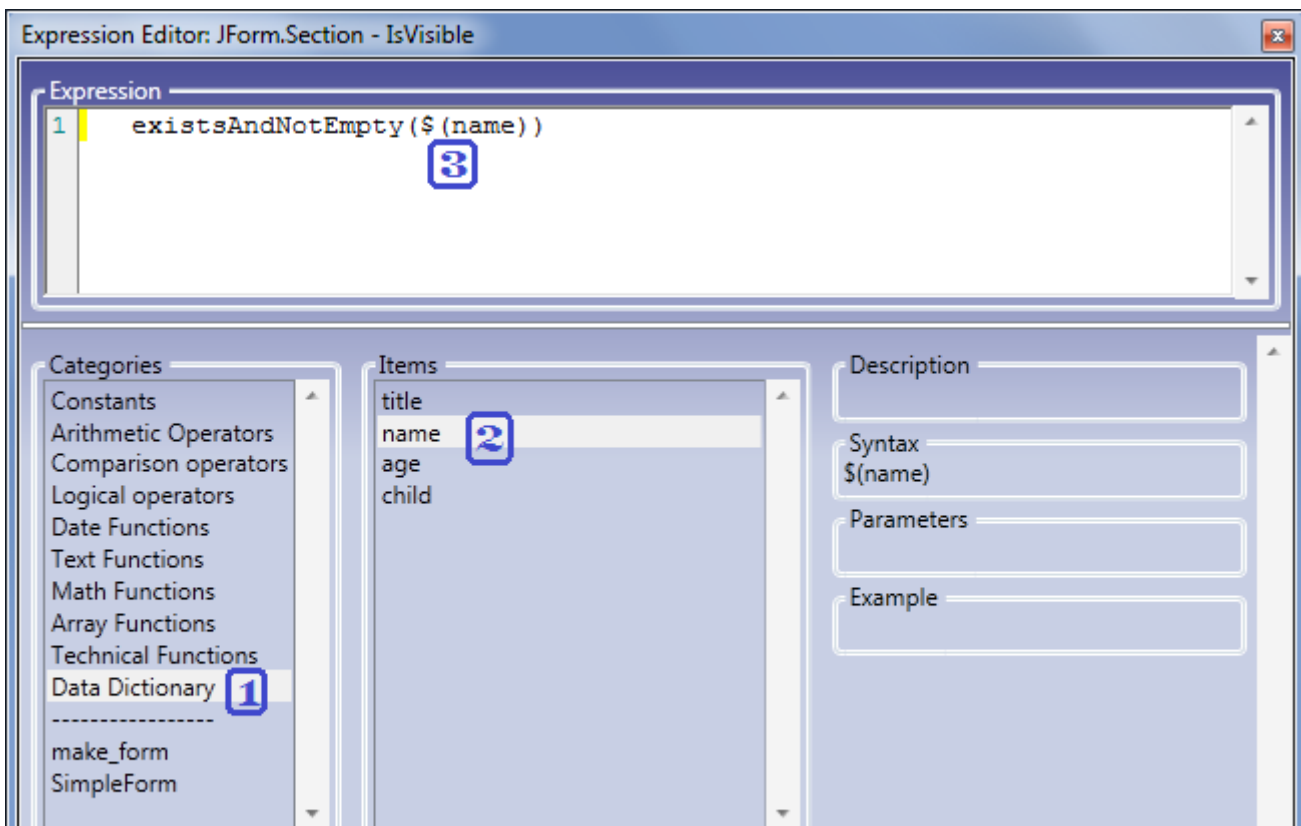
Expression Editor: JForm.Section - IsVisible

Expression

1 existsAndNotEmpty($(name))

3

Categories

Constants
Arithmetic Operators
Comparison operators
Logical operators
Date Functions
Text Functions
Math Functions
Array Functions
Technical Functions
Data Dictionary 1
-----------------
make_form
SimpleForm

Items

title
name 2
age
child

Description

Syntax
$(name)

Parameters

Example